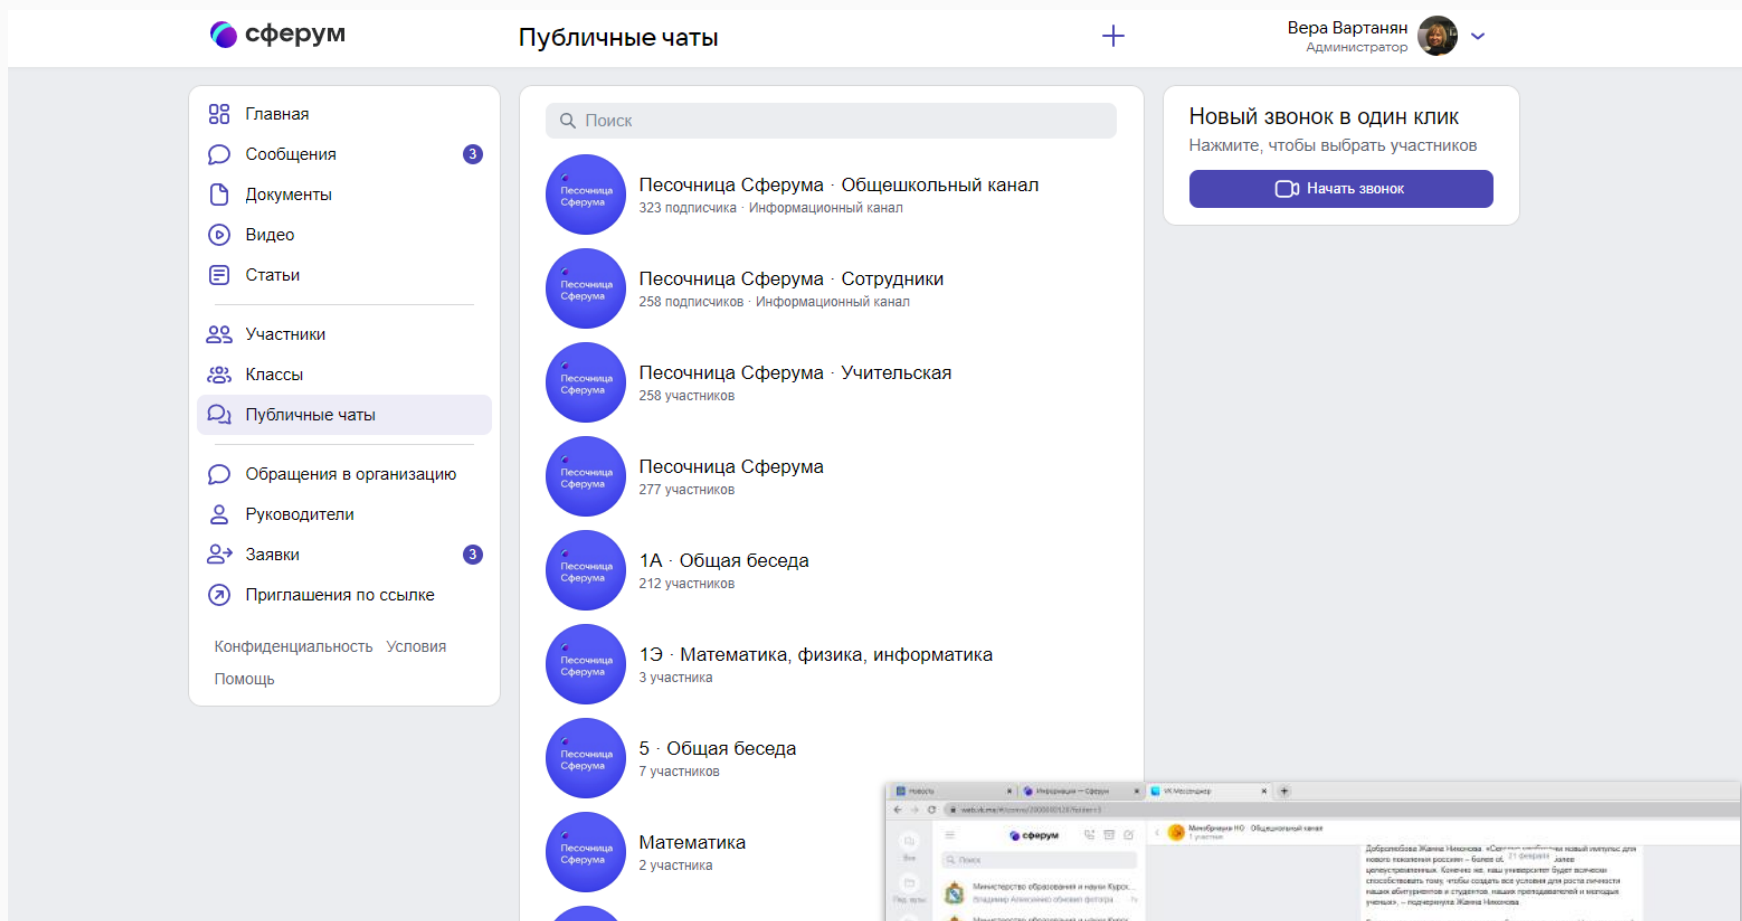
сферум

Публичные чаты

+

Вера Вартанян
Администратор

Главная
Сообщения 3
Документы
Видео
Статьи

Участники
Классы
Публичные чаты

Обращения в организацию
Руководители
Заявки 3
Приглашения по ссылке

Конфиденциальность Условия
Помощь

Поиск

Песочница Сферума
Песочница Сферума · Общешкольный канал
323 подписчика · Информационный канал

Песочница Сферума
Песочница Сферума · Сотрудники
258 подписчиков · Информационный канал

Песочница Сферума
Песочница Сферума · Учительская
258 участников

Песочница Сферума
Песочница Сферума
277 участников

Песочница Сферума
1А · Общая беседа
212 участников

Песочница Сферума
1Э · Математика, физика, информатика
3 участника

Песочница Сферума
5 · Общая беседа
7 участников

Песочница Сферума
Математика
2 участника

Новый звонок в один клик
Нажмите, чтобы выбрать участников
Начать звонок

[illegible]